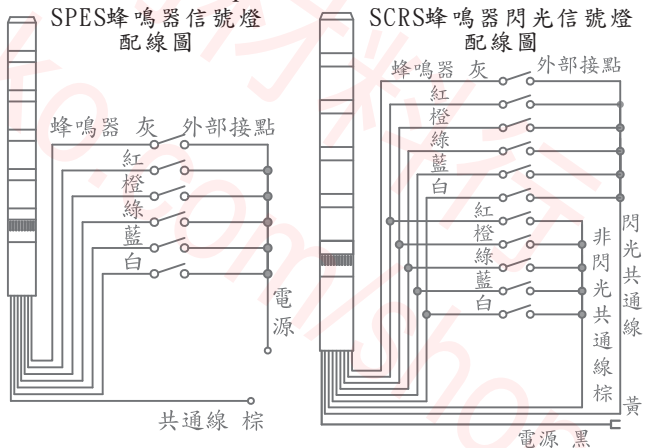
SPES蜂鳴器信號燈
配線圖

蜂鳴器 灰 外部接點
紅
橙
綠
藍
白
電
源
共通線 棕

SCRS蜂鳴器閃光信號燈
配線圖

蜂鳴器 灰 外部接點
紅
橙
綠
藍
白
紅
橙
綠
藍
白
非
閃
光
共
通
線
棕
閃
光
共
通
線
黃
電源 黑